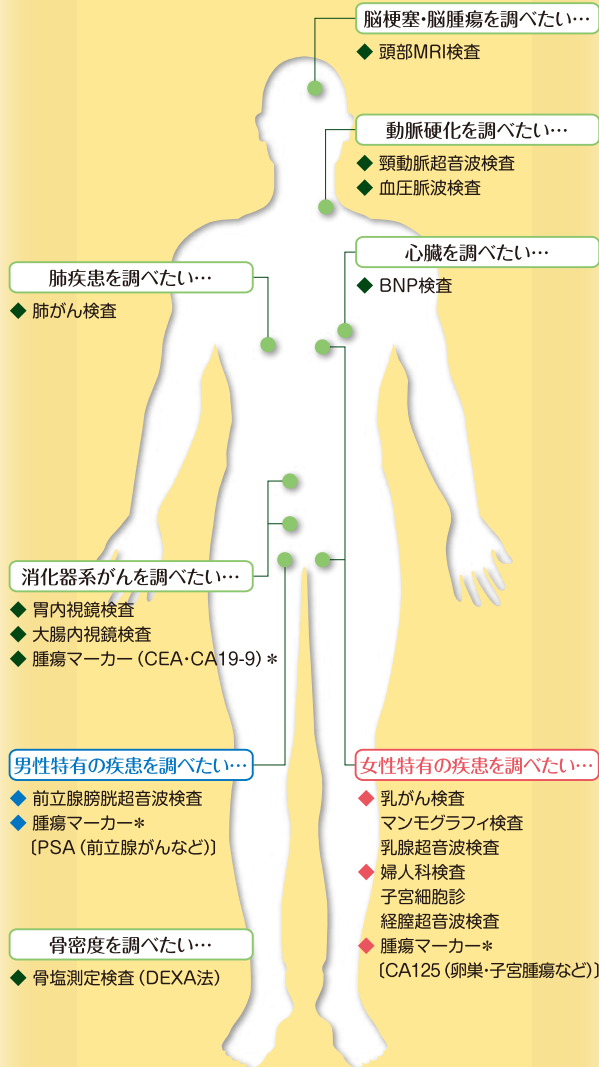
脳梗塞・脳腫瘍を調べたい…
◆ 頭部MRI検査

動脈硬化を調べたい…
◆ 頸動脈超音波検査
◆ 血圧脈波検査

心臓を調べたい…
◆ BNP検査

肺疾患を調べたい…
◆ 肺がん検査

消化器系がんを調べたい…
◆ 胃内視鏡検査
◆ 大腸内視鏡検査
◆ 腫瘍マーカー（CEA・CA19-9）＊

男性特有の疾患を調べたい…
◆ 前立腺膀胱超音波検査
◆ 腫瘍マーカー＊
〔PSA（前立腺がんなど）〕

女性特有の疾患を調べたい…
◆ 乳がん検査
マンモグラフィ検査
乳腺超音波検査
◆ 婦人科検査
子宮細胞診
経膣超音波検査
◆ 腫瘍マーカー＊
〔CA125（卵巣・子宮腫瘍など）〕

骨密度を調べたい…
◆ 骨塩測定検査（DEXA法）